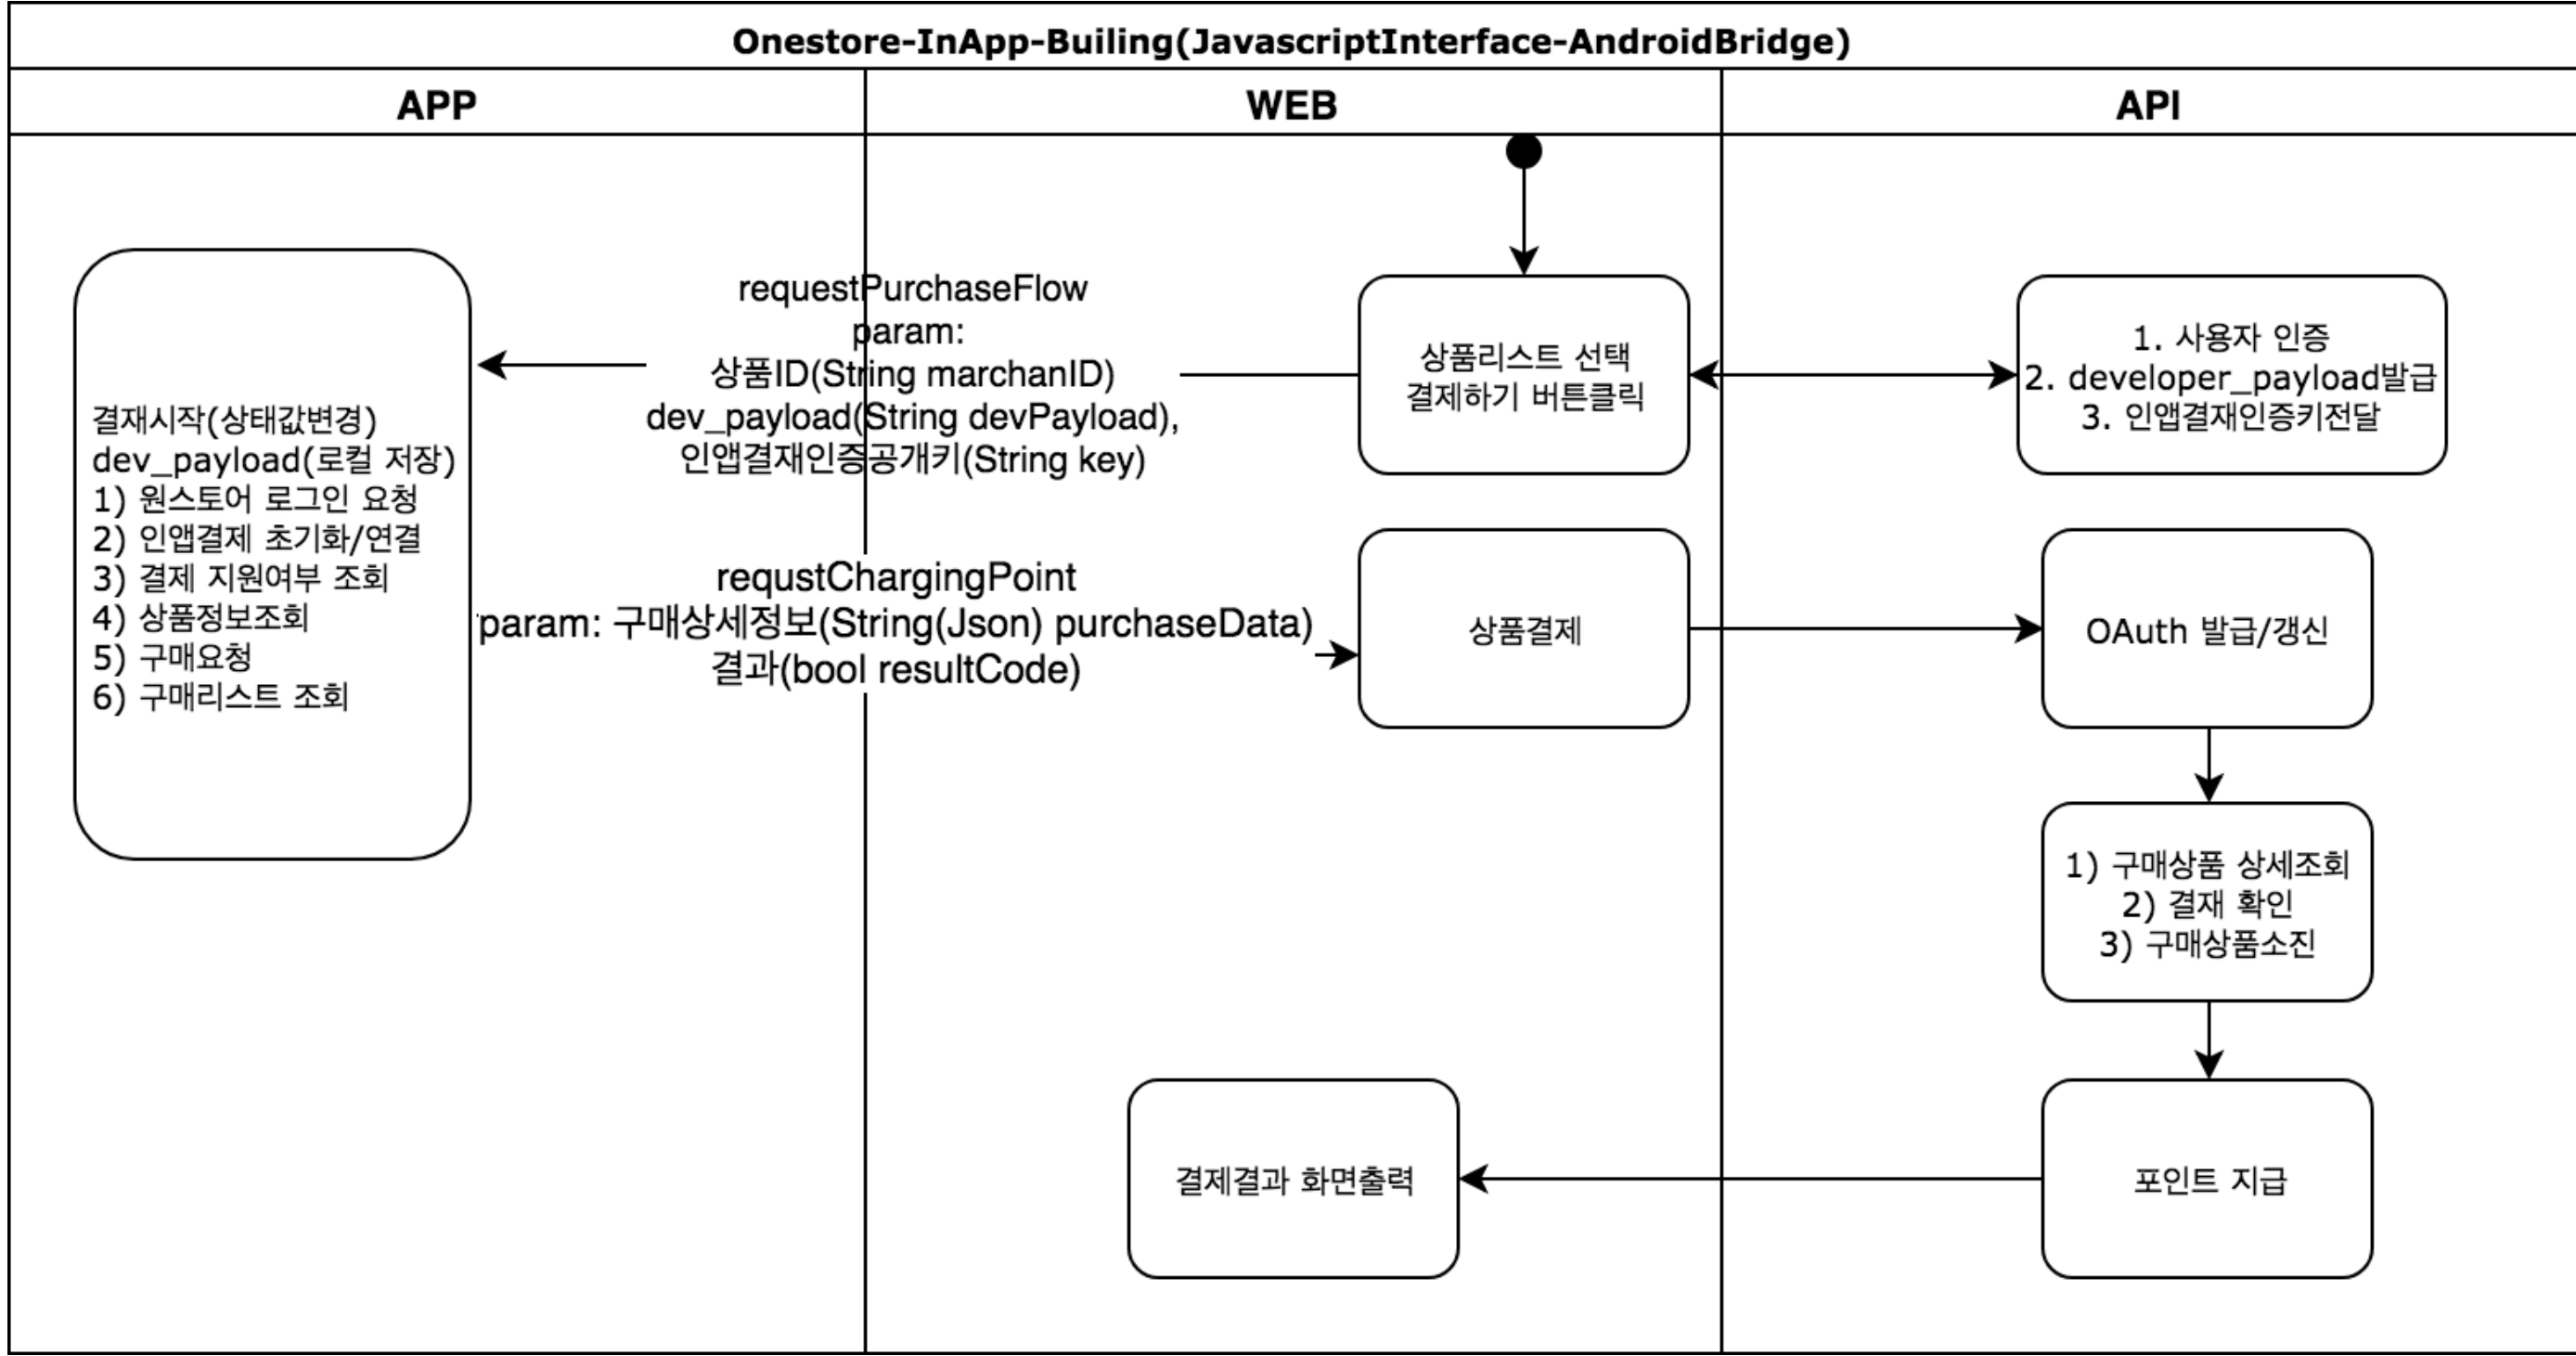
Onestore-InApp-Builing(JavascriptInterface-AndroidBridge)

APP

WEB

API

결재시작(상태값변경)
dev_payload(로컬 저장)
1) 원스토어 로그인 요청
2) 인앱결제 초기화/연결
3) 결제 지원여부 조회
4) 상품정보조회
5) 구매요청
6) 구매리스트 조회

requestPurchaseFlow
param:
상품ID(String marchanID)
dev_payload(String devPayload),
인앱결재인증공개키(String key)

상품리스트 선택
결제하기 버튼클릭

1. 사용자 인증
2. developer_payload발급
3. 인앱결재인증키전달

requstChargingPoint
param: 구매상세정보(String(Json) purchaseData)
결과(bool resultCode)

상품결제

OAuth 발급/갱신

1) 구매상품 상세조회
2) 결재 확인
3) 구매상품소진

결제결과 화면출력

포인트 지급